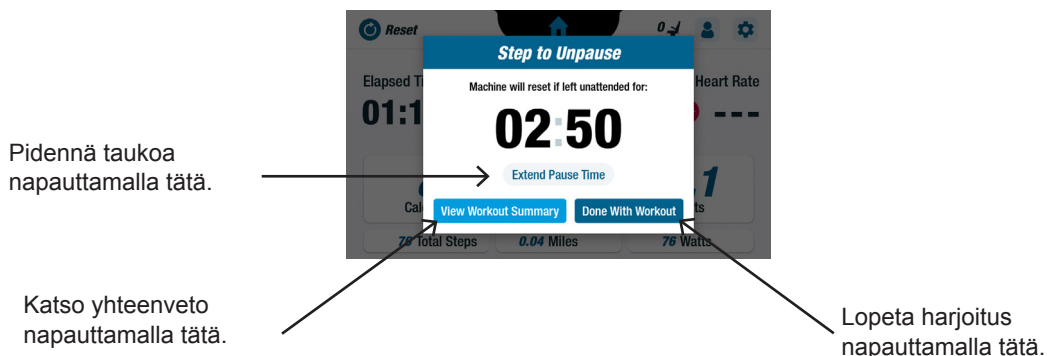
Reset

0

Step to Unpause

Elapsed Ti

Heart Rate

Machine will reset if left unattended for:

01:1

02:50

---

Pidennä taukoa napauttamalla tätä.

Extend Pause Time

1

Cal

ts

View Workout Summary

Done With Workout

76 Total Steps

0.04 Miles

76 Watts

Katso yhteenveto napauttamalla tätä.

Lopeta harjoitus napauttamalla tätä.